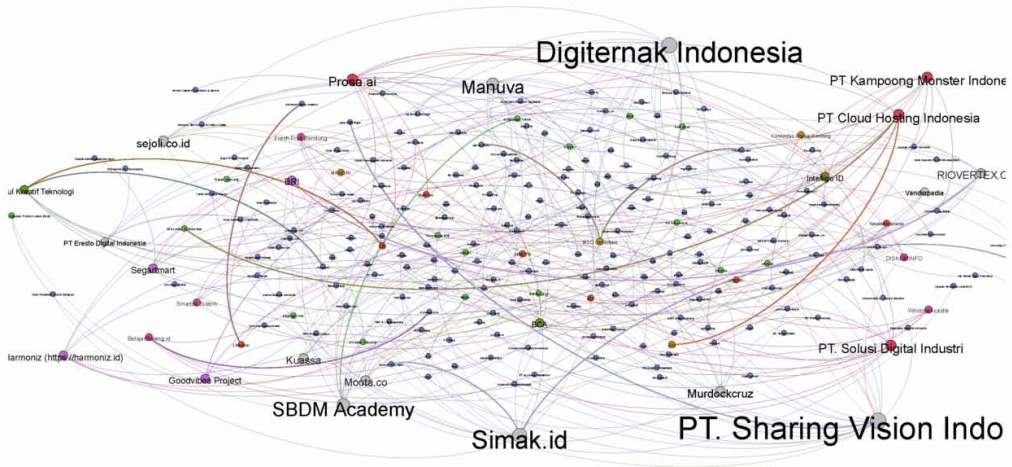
Digiternak Indonesia
Prosa.ai
Manuva
PT Kampoong Monster Indone
PT Cloud Hosting Indonesia
sejoli.co.id
RIOVERTEX.C
ul Kreatif Teknologi
Intelligo ID
Vendorpedia
PT Eresto Digital Indonesia
BRI
Segarmart
BCA
DISKOMINFO
PT. Solusi Digital Industri
harmoniz (https://harmoniz.id)
Kuassa
Goodvibes Project
Moota.co
Murdockcruz
SBDM Academy
Simak.id
PT. Sharing Vision Indo